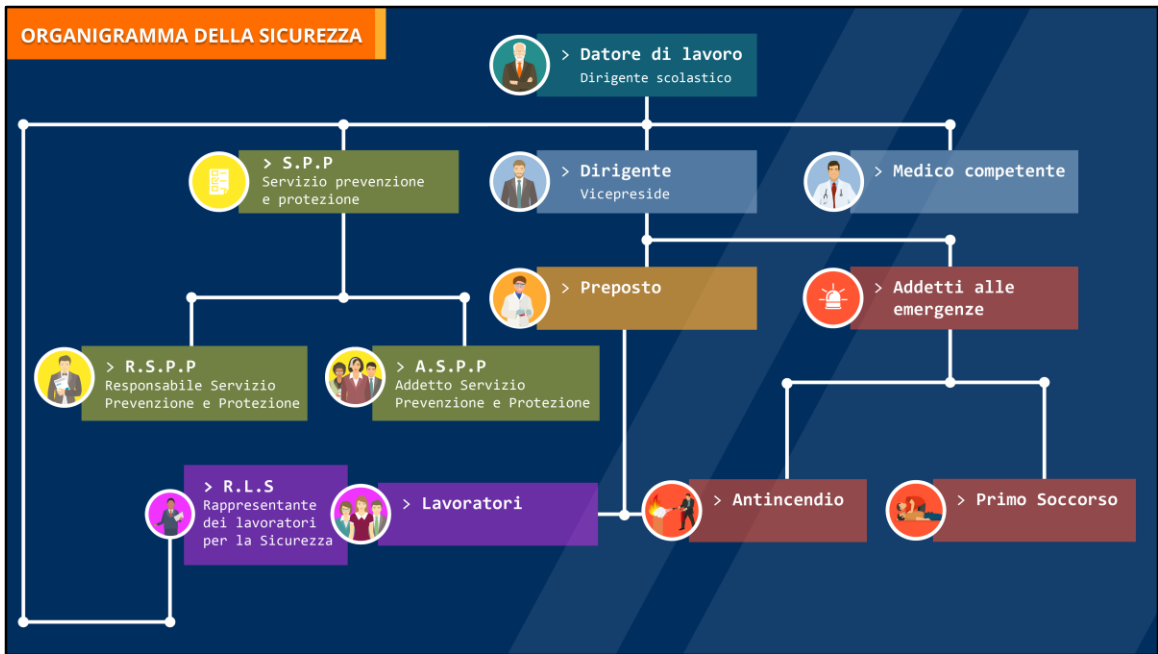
ORGANIGRAMMA DELLA SICUREZZA

> Datore di lavoro
Dirigente scolastico

> S.P.P
Servizio prevenzione e protezione

> Dirigente
Vicepreside

> Medico competente

> Preposto

> Addetti alle emergenze

> R.S.P.P
Responsabile Servizio Prevenzione e Protezione

> A.S.P.P
Addetto Servizio Prevenzione e Protezione

> R.L.S
Rappresentante dei lavoratori per la Sicurezza

> Lavoratori

> Antincendio

> Primo Soccorso